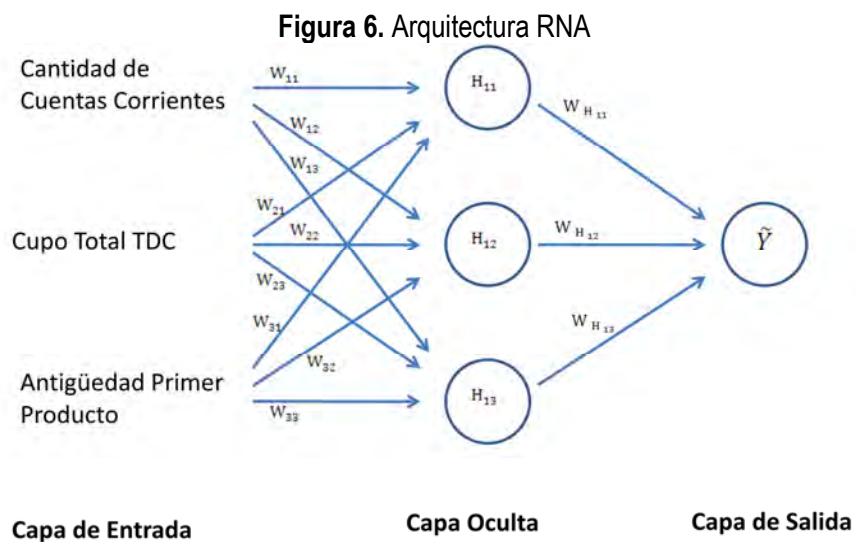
**Figura 6.** Arquitectura RNA

Cantidad de Cuentas Corrientes

Cupo Total TDC

Antigüedad Primer Producto

$W_{11}$

$W_{12}$

$W_{13}$

$W_{21}$

$W_{22}$

$W_{23}$

$W_{31}$

$W_{32}$

$W_{33}$

$H_{11}$

$H_{12}$

$H_{13}$

$W_{H_{11}}$

$W_{H_{12}}$

$W_{H_{13}}$

$\widetilde{Y}$

Capa de Entrada

Capa Oculta

Capa de Salida